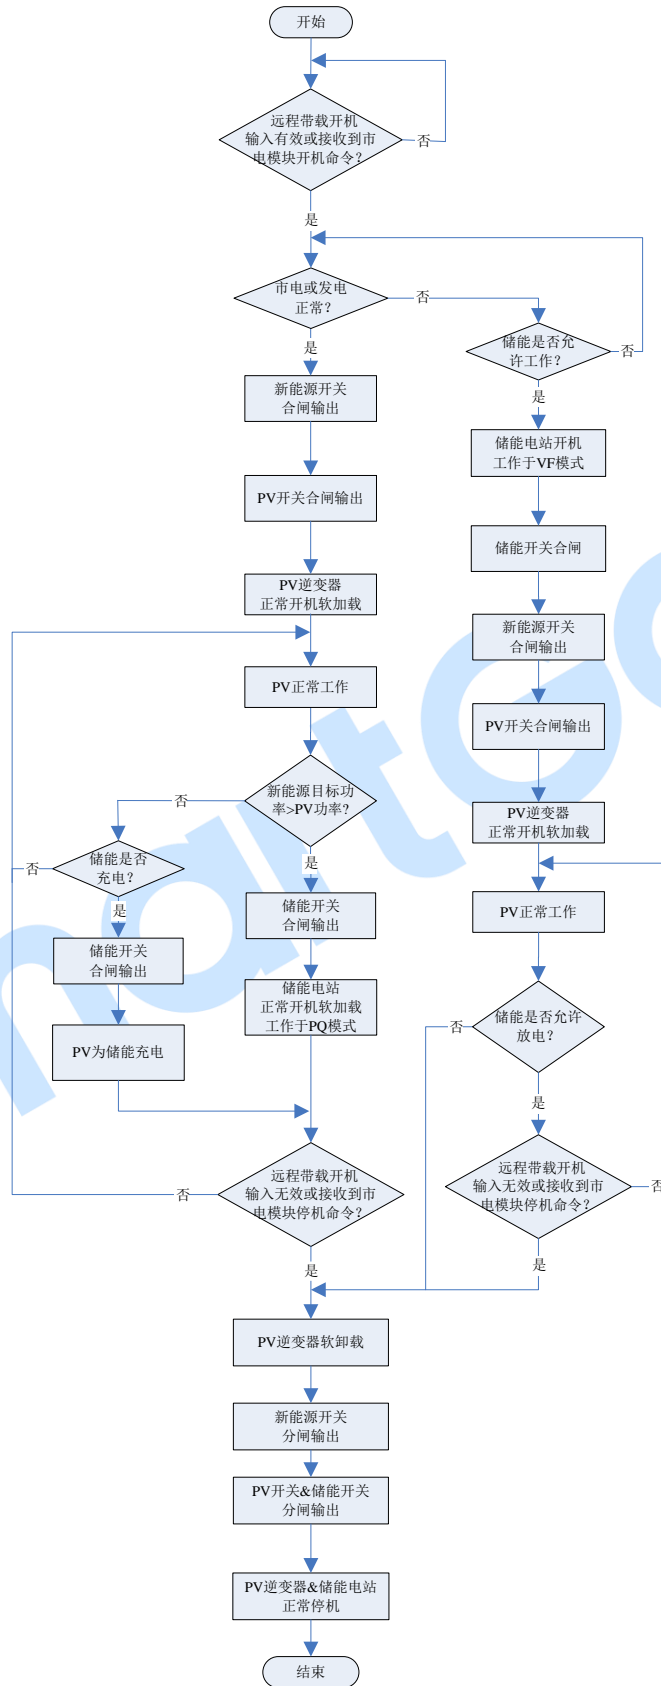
开始

远程带载开机输入有效或接收到市电模块开机命令?

否

是

市电或发电正常?

否

储能是否允许工作?

否

是

是

新能源开关合闸输出

储能电站开机工作于VF模式

PV开关合闸输出

储能开关合闸

PV逆变器正常开机软加载

新能源开关合闸输出

PV正常工作

PV开关合闸输出

新能源目标功率>PV功率?

否

PV逆变器正常开机软加载

储能是否充电?

否

是

是

储能开关合闸输出

PV正常工作

储能开关合闸输出

储能电站正常开机软加载工作于PQ模式

储能是否允许放电?

否

PV为储能充电

是

远程带载开机输入无效或接收到市电模块停机命令?

否

远程带载开机输入无效或接收到市电模块停机命令?

否

是

是

PV逆变器软卸载

新能源开关分闸输出

PV开关&储能开关分闸输出

PV逆变器&储能电站正常停机

结束